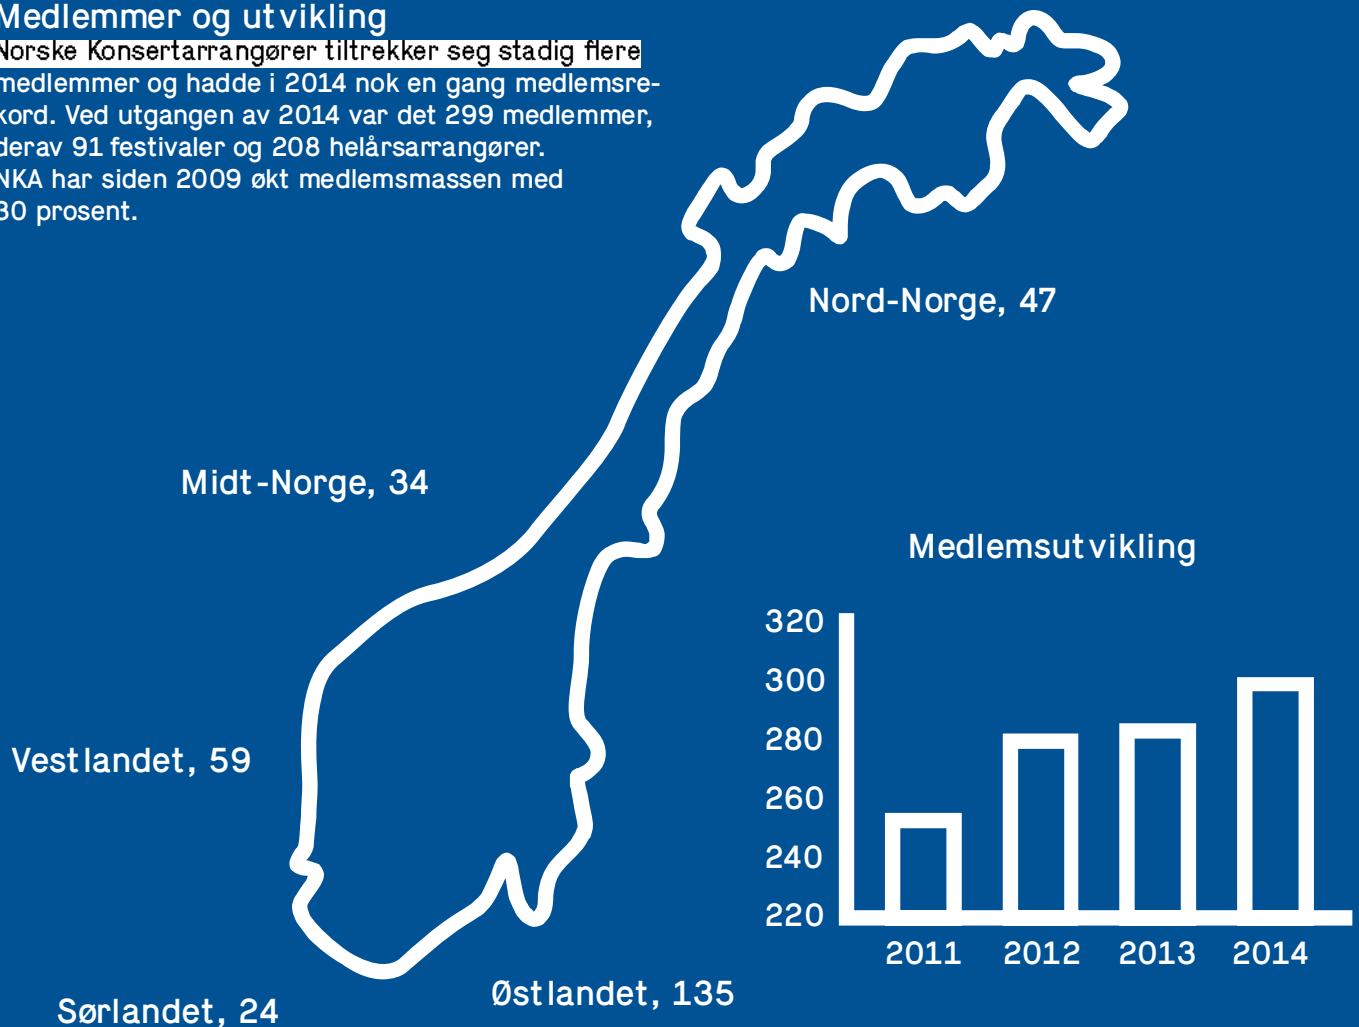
Medlemmer og utvikling
Norske Konsertarrangører tiltrekker seg stadig flere medlemmer og hadde i 2014 nok en gang medlemsrekord. Ved utgangen av 2014 var det 299 medlemmer, derav 91 festivaler og 208 helårsarrangører.
NKA har siden 2009 økt medlemsmassen med 30 prosent.

Nord-Norge, 47

Midt-Norge, 34

Vestlandet, 59

Sørlandet, 24

Østlandet, 135

Medlemsutvikling

320
300
280
260
240
220

2011 2012 2013 2014